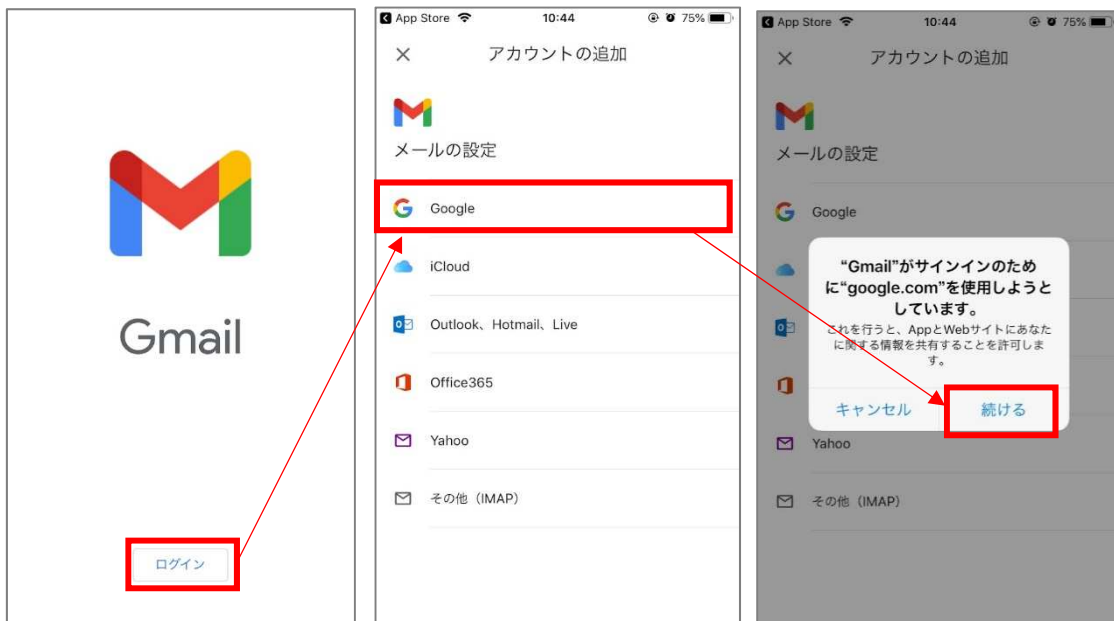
Gmail

ログイン

App Store 10:44 75%

×

アカウントの追加

メールの設定

Google

iCloud

Outlook、Hotmail、Live

Office365

Yahoo

その他（IMAP）

App Store 10:44 75%

×

アカウントの追加

メールの設定

Google

"Gmail"がサインインのために"google.com"を使用しようとしています。

これを行うと、AppとWebサイトにあなたに関する情報を共有することを許可します。

キャンセル

続ける

Yahoo

その他（IMAP）